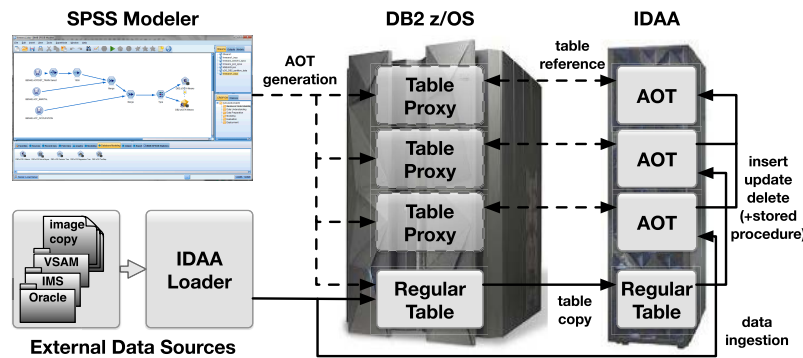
SPSS Modeler

DB2 z/OS

IDAA

AOT generation

table reference

Table Proxy

AOT

Table Proxy

AOT

Table Proxy

AOT

insert update delete (+stored procedure)

image copy

VSAM

IMS

Oracle

IDAA Loader

Regular Table

table copy

Regular Table

data ingestion

External Data Sources